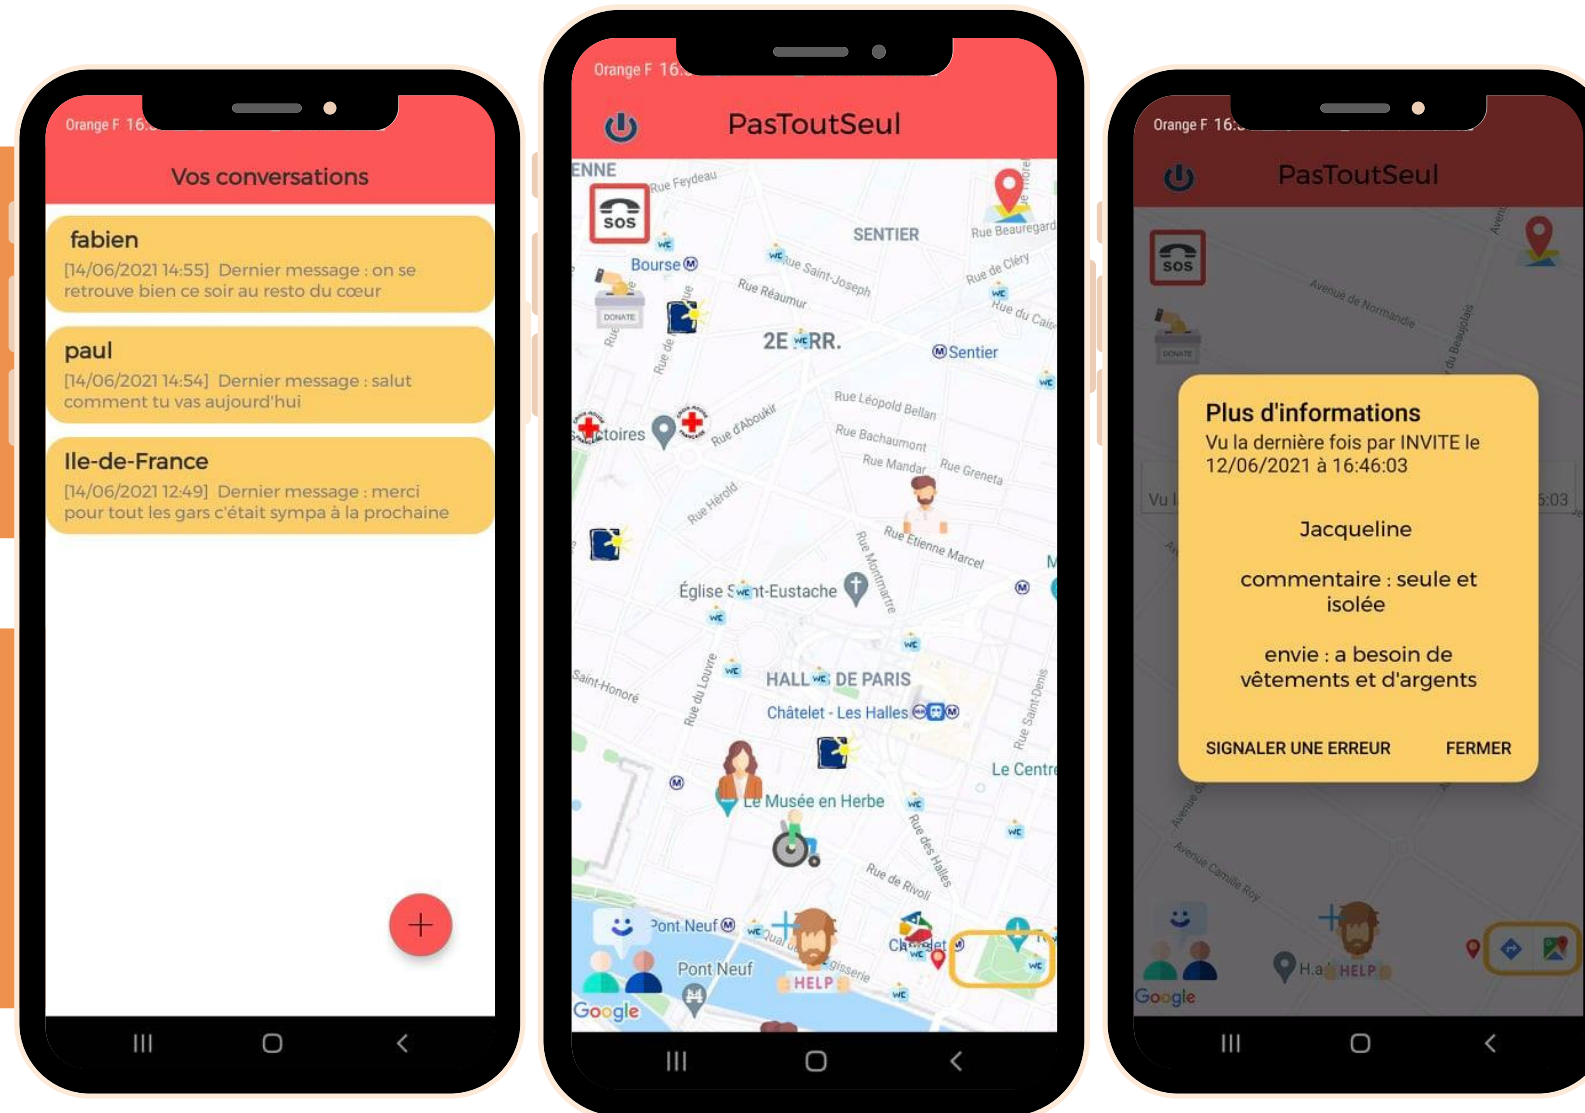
Orange F 16:

Vos conversations

fabien
[14/06/2021 14:55] Dernier message : on se retrouve bien ce soir au resto du cœur

paul
[14/06/2021 14:54] Dernier message : salut comment tu vas aujourd'hui

Ile-de-France
[14/06/2021 12:49] Dernier message : merci pour tout les gars c'était sympa à la prochaine

+

Orange F 16:

PasToutSeul

ENNE
SOS
Rue Feydeau
SENTIER
Rue Beauregard
Bourse
Rue Saint-Joseph
Rue de Cléry
Rue Réaumur
DONATE
Rue du Caire
2E ARR.
Sentier
Rue Léopold Bellan
Rue d'Aboukir
toires
Rue Bachaumont
Rue Mandar
Rue Greneta
Rue Hérold
Rue Étienne Marcel
Rue Montmartre
Église Saint-Eustache
Saint-Honoré
Rue du Louvre
HALLES DE PARIS
Châtelet - Les Halles
Rue Saint-Denis
Le Centre
Le Musée en Herbe
Rue des Halles
Rue de Rivoli
Pont Neuf
Quai
Châtelet
HELP
Pont Neuf
Google

Orange F 16:

PasToutSeul

SOS
DONATE
Avenue de Normandie
Plus d'informations
Vu la dernière fois par INVITE le 12/06/2021 à 16:46:03

Jacqueline

commentaire : seule et isolée

envie : a besoin de vêtements et d'argents

SIGNALER UNE ERREUR
FERMER

Vu l
5:03
Avenue Camille Roy
H.a
HELP
Google